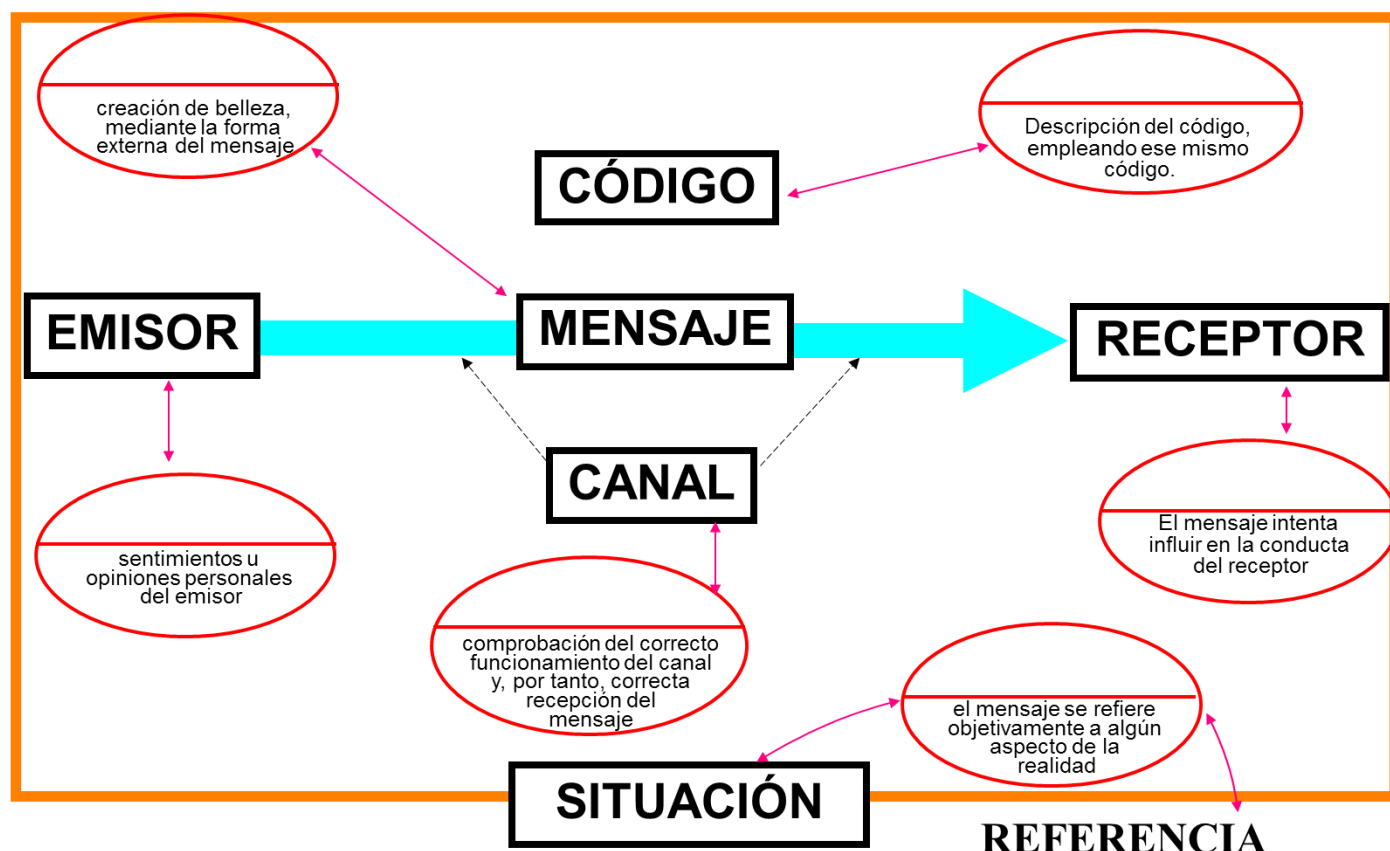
creación de belleza, mediante la forma externa del mensaje

Descripción del código, empleando ese mismo código.

CÓDIGO

EMISOR

MENSAJE

RECEPTOR

CANAL

sentimientos u opiniones personales del emisor

El mensaje intenta influir en la conducta del receptor

comprobación del correcto funcionamiento del canal y, por tanto, correcta recepción del mensaje

el mensaje se refiere objetivamente a algún aspecto de la realidad

SITUACIÓN

REFERENCIA